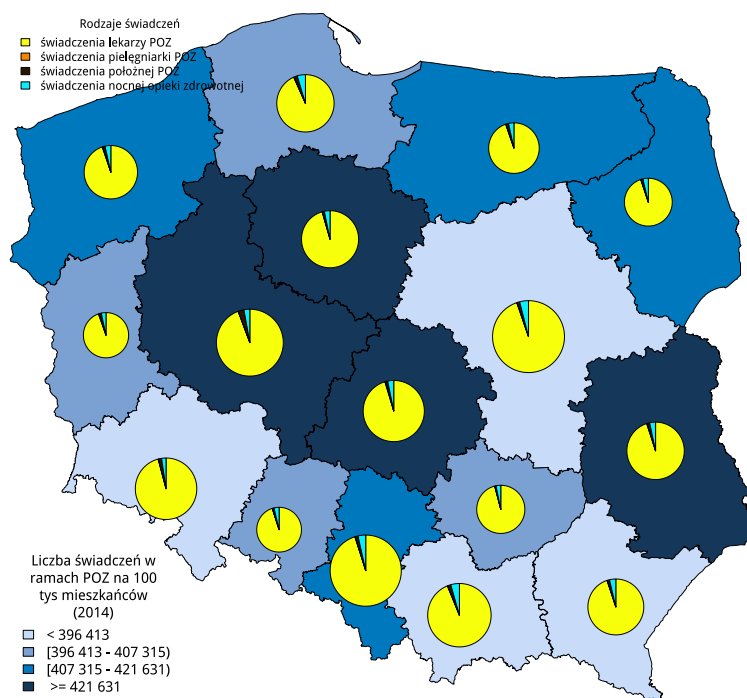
Rodzaje świadczeń
świadczenia lekarzy POZ
świadczenia pielęgniarki POZ
świadczenia położnej POZ
świadczenia nocnej opieki zdrowotnej

Liczba świadczeń w ramach POZ na 100 tys mieszkańców (2014)
< 396 413
[396 413 - 407 315)
[407 315 - 421 631)
>= 421 631